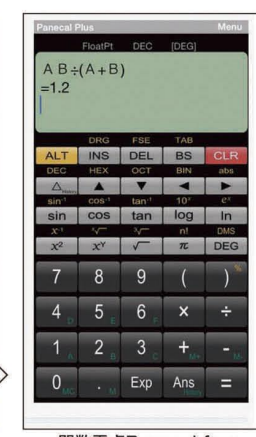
Panecal Plus Menu

FloatPt DEC [DEG]

A B÷(A+B)
=1.2

DRG FSE TAB
ALT INS DEL BS CLR
DEC HEX OCT BIN abs
$\triangle$ ▲ ▼ ◀ ▶
$\sin^{-1}$ $\cos^{-1}$ $\tan^{-1}$ $10^x$ $e^x$
sin cos tan log ln
$x^{-1}$ $\sqrt[x]{\ }$ $\sqrt[3]{\ }$ n! DMS
$x^2$ $x^y$ $\sqrt{\ }$ $\pi$ DEG
7 8 9 ( )
4 5 6 × ÷
1 2 3 + -
0 . Exp Ans =